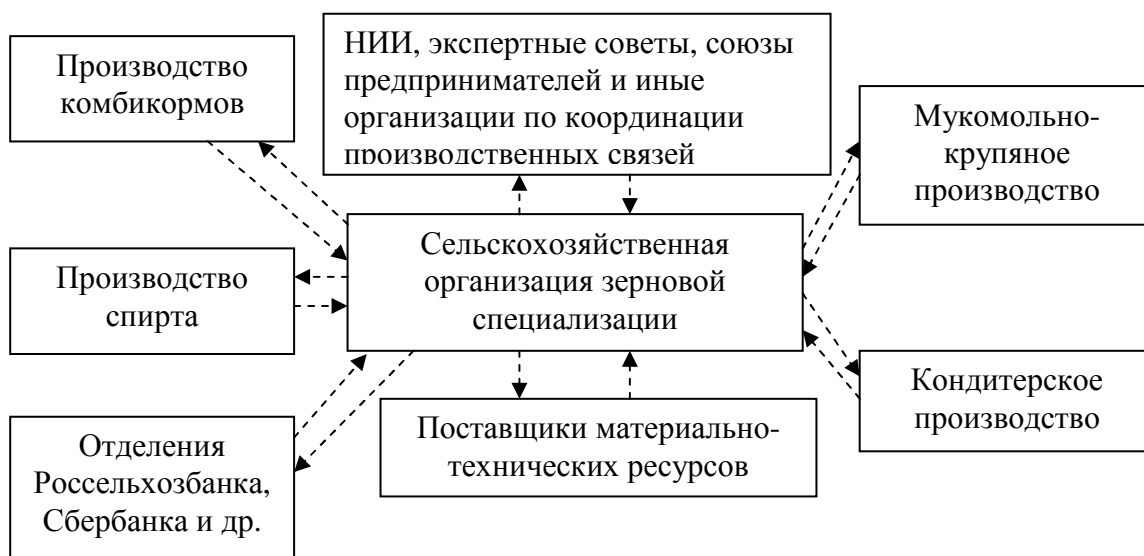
Производство комбикормов

НИИ, экспертные советы, союзы предпринимателей и иные организации по координации производственных связей

Мукомольно-крупяное производство

Производство спирта

Сельскохозяйственная организация зерновой специализации

Кондитерское производство

Отделения Россельхозбанка, Сбербанка и др.

Поставщики материально-технических ресурсов